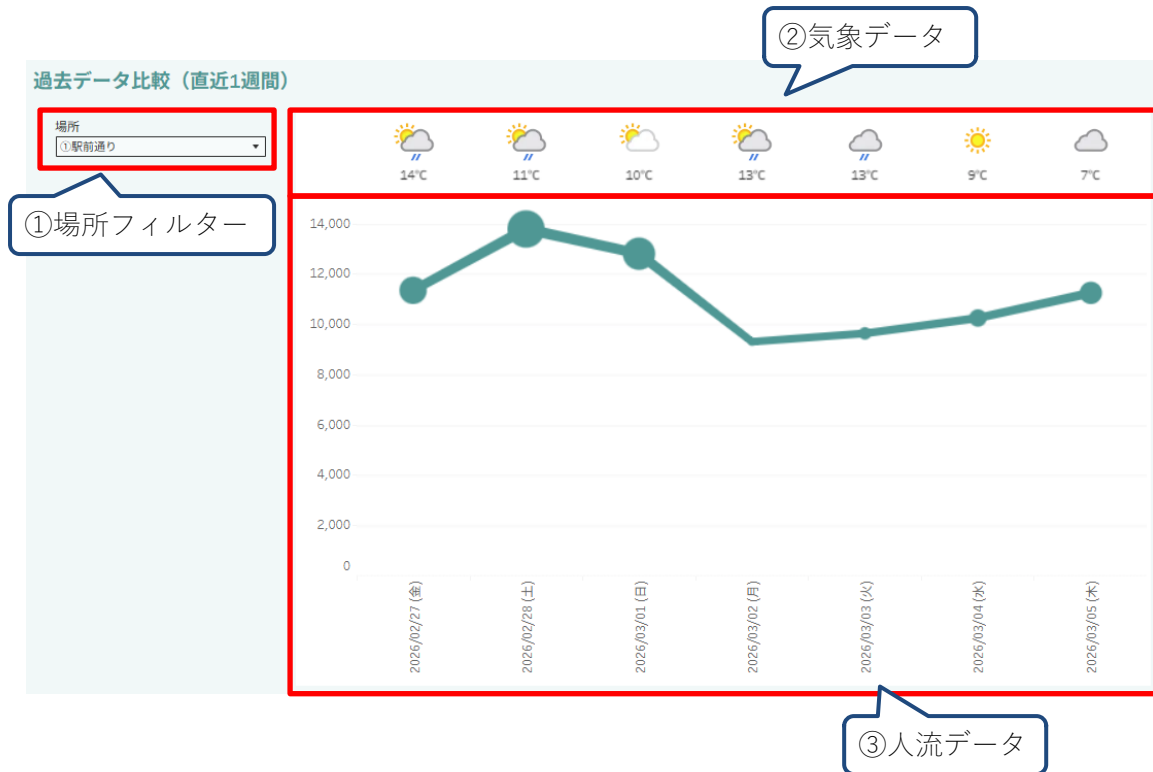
②気象データ

過去データ比較（直近1週間）

場所
①駅前通り

①場所フィルター

14℃ 11℃ 10℃ 13℃ 13℃ 9℃ 7℃

14,000
12,000
10,000
8,000
6,000
4,000
2,000
0

2026/02/27 (金)
2026/02/28 (土)
2026/03/01 (日)
2026/03/02 (月)
2026/03/03 (火)
2026/03/04 (水)
2026/03/05 (木)

③人流データ